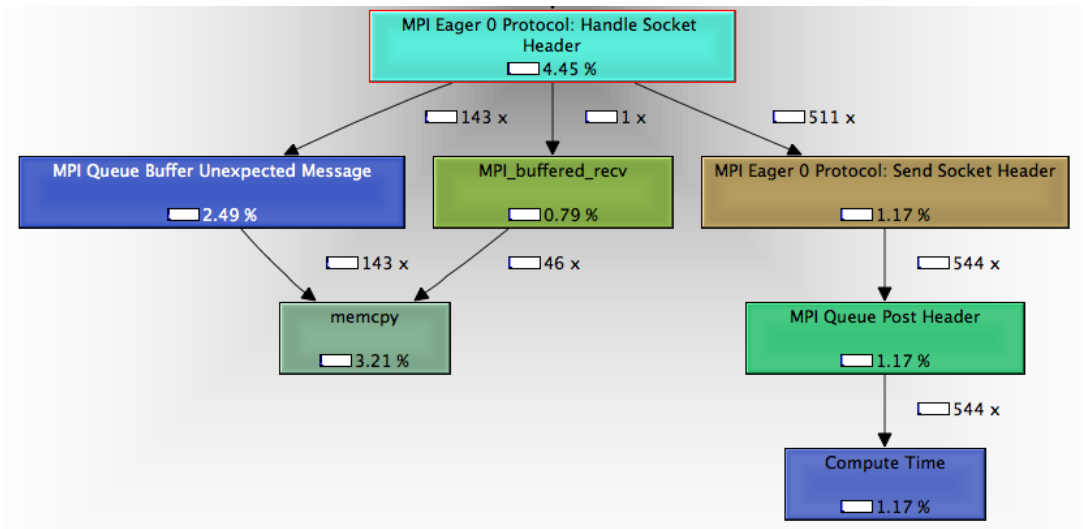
MPI Eager 0 Protocol: Handle Socket Header
4.45 %

143 x
1 x
511 x

MPI Queue Buffer Unexpected Message
2.49 %

MPI_buffered_recv
0.79 %

MPI Eager 0 Protocol: Send Socket Header
1.17 %

143 x
46 x
544 x

memcpy
3.21 %

MPI Queue Post Header
1.17 %

544 x

Compute Time
1.17 %